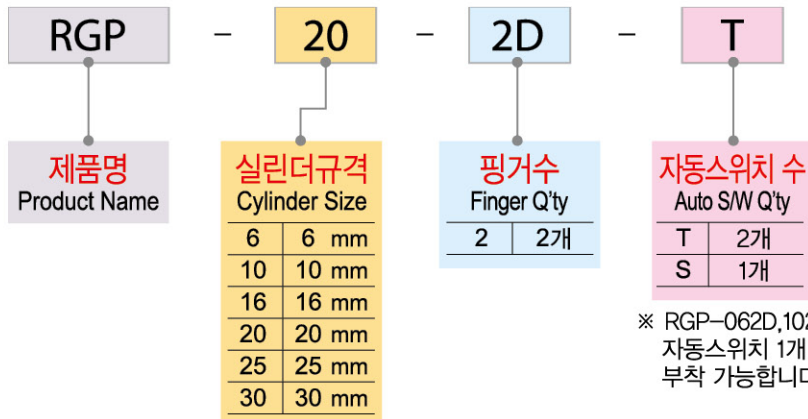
RGP – 20 – 2D – T

제품명
Product Name

실린더규격
Cylinder Size

| 6 | 6 mm |
|---|---|
| 10 | 10 mm |
| 16 | 16 mm |
| 20 | 20 mm |
| 25 | 25 mm |
| 30 | 30 mm |

핑거수
Finger Q'ty

| 2 | 2개 |
|---|---|

자동스위치 수
Auto S/W Q'ty

| T | 2개 |
|---|---|
| S | 1개 |

※ RGP–062D,10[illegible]
자동스위치 1개
부착 가능합니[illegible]